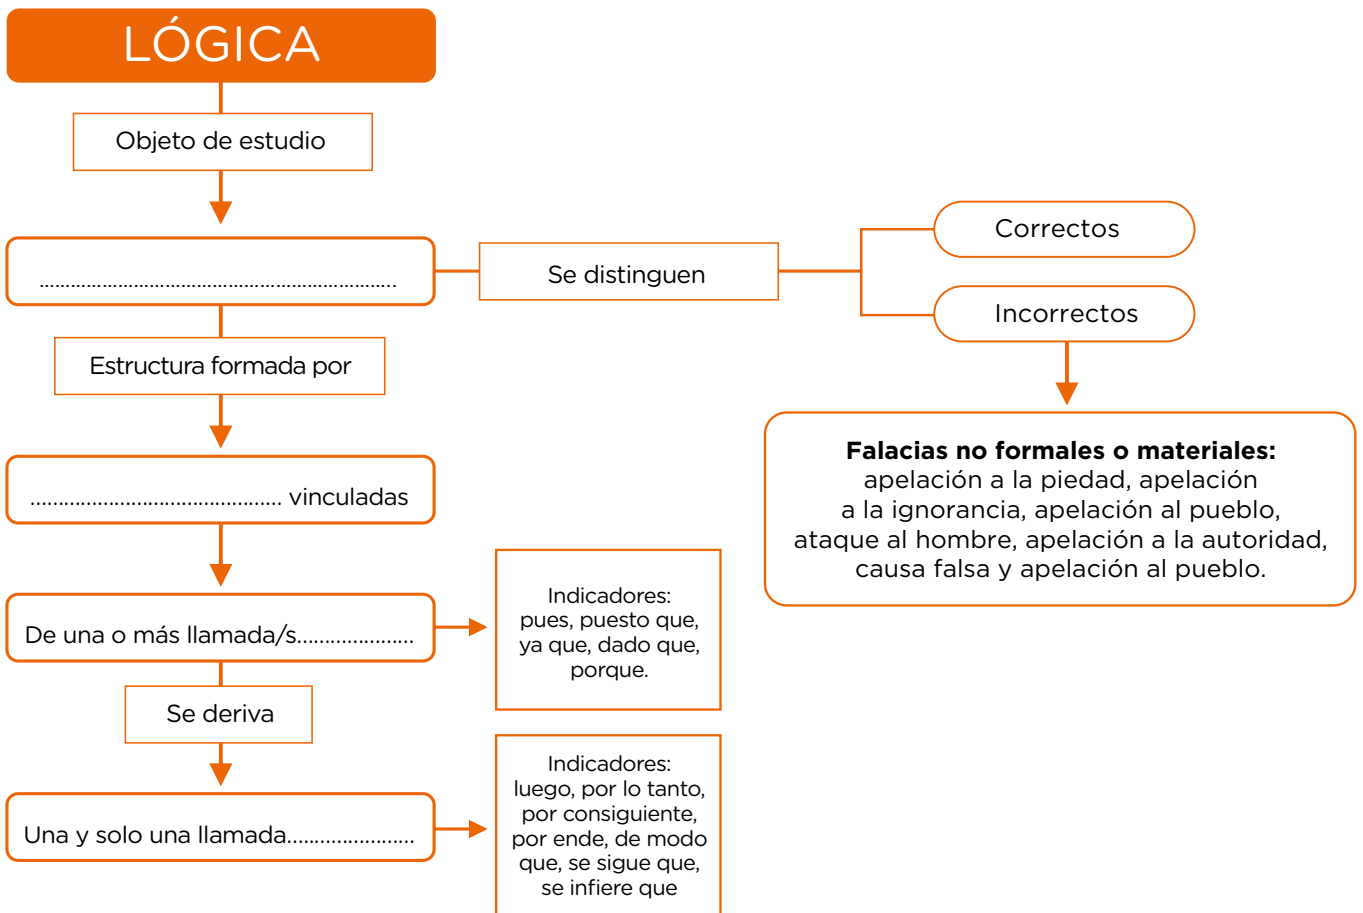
LÓGICA

Objeto de estudio

..................................................................

Se distinguen

Correctos

Incorrectos

Falacias no formales o materiales: apelación a la piedad, apelación a la ignorancia, apelación al pueblo, ataque al hombre, apelación a la autoridad, causa falsa y apelación al pueblo.

Estructura formada por

............................................ vinculadas

De una o más llamada/s.....................

Indicadores: pues, puesto que, ya que, dado que, porque.

Se deriva

Una y solo una llamada......................

Indicadores: luego, por lo tanto, por consiguiente, por ende, de modo que, se sigue que, se infiere que